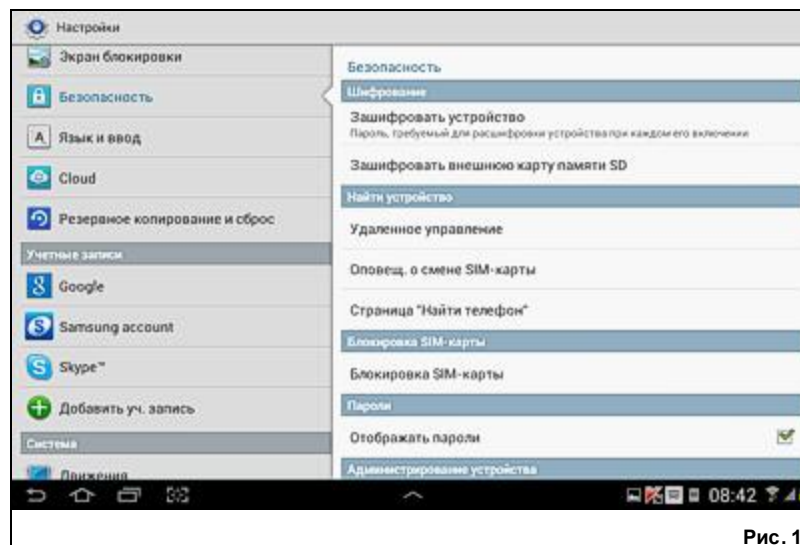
Настройки

Экран блокировки

Безопасность

Язык и ввод

Cloud

Резервное копирование и сброс

Учетные записи

Google

Samsung account

Skype™

Добавить уч. запись

Система

Движения

Безопасность

Шифрование

Зашифровать устройство
Пароль, требуемый для расшифровки устройства при каждом его включении

Зашифровать внешнюю карту памяти SD

Найти устройство

Удаленное управление

Оповещ. о смене SIM-карты

Страница "Найти телефон"

Блокировка SIM-карты

Блокировка SIM-карты

Пароли

Отображать пароли

Администрирование устройства

08:42

Рис. 1